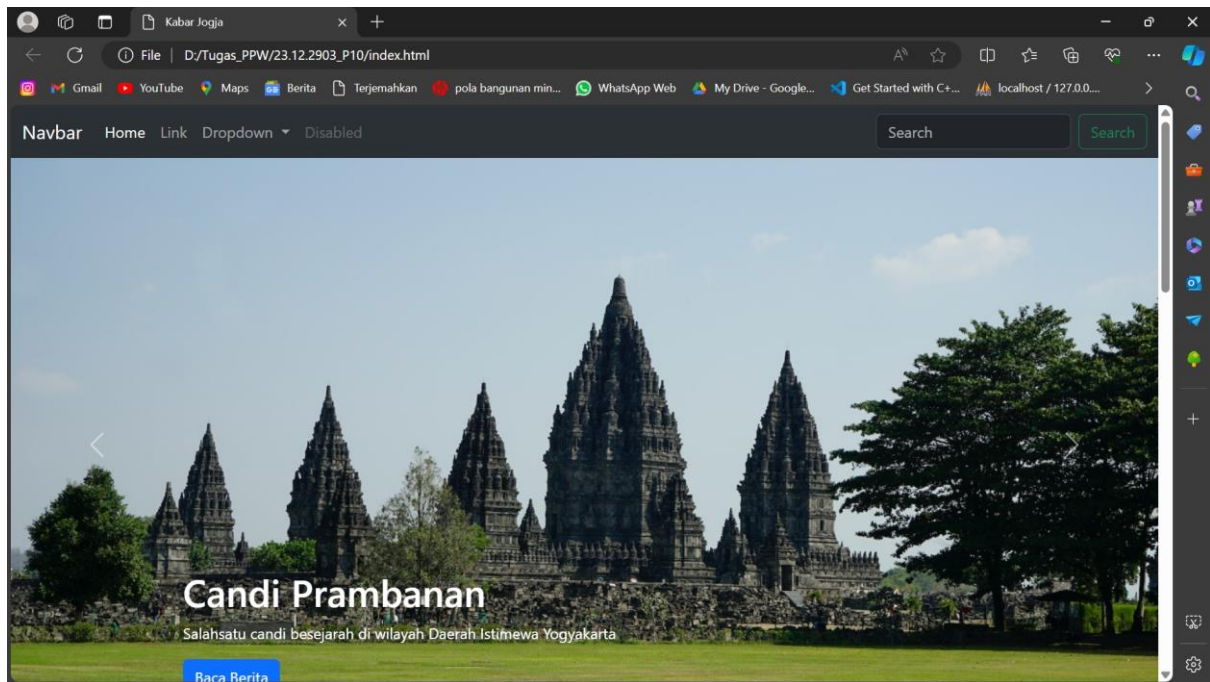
Kabar Jogja

File | D:/Tugas_PPW/23.12.2903_P10/index.html

Gmail YouTube Maps Berita Terjemahkan pola bangunan min... WhatsApp Web My Drive - Google... Get Started with C+... localhost / 127.0.0....

Navbar Home Link Dropdown Disabled Search Search

Candi Prambanan

Salahsatu candi besejarah di wilayah Daerah Istimewa Yogyakarta

Baca Berita